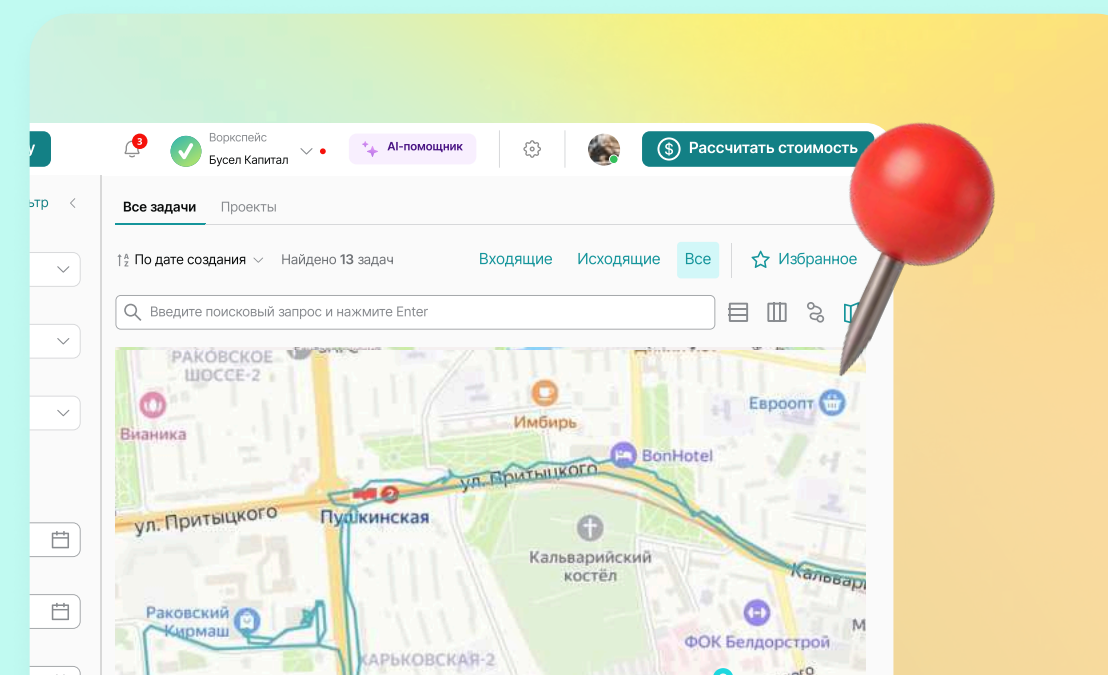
3

Воркспейс

Бусел Капитал

AI-помощник

Рассчитать стоимость

тр

Все задачи

Проекты

По дате создания

Найдено 13 задач

Входящие

Исходящие

Все

Избранное

Введите поисковый запрос и нажмите Enter

РАКОВСКОЕ ШОССЕ-2

Вианика

Имбирь

Евроопт

BonHotel

ул. Притыцкого

ул. Притыцкого

Пушкинская

Кальварийский костёл

Кальвар

Раковский Кирмаш

ФОК Белдорстрой

КАРЬКОВСКАЯ-2